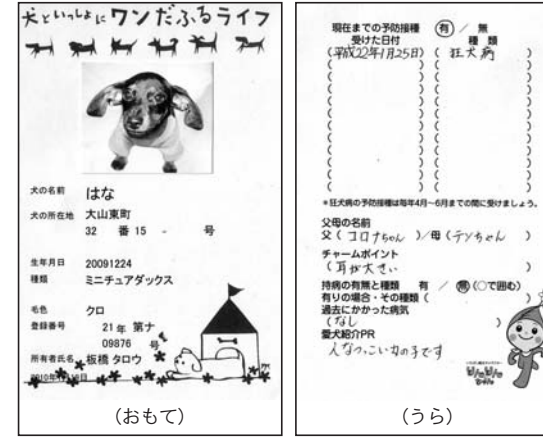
犬といっしょにワンだふるライフ

犬の名前 はな
犬の所在地 大山東町 32 番 15 - 号
生年月日 20091224
種類 ミニチュアダックス
毛色 クロ
登録番号 21 年 第ナ 09876 号
所有者氏名 板橋 タロウ
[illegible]

（おもて）

現在までの予防接種 有 / 無
受けた日付 種 類
（平成22年1月25日）（狂犬病）
（ ）（ ）
（ ）（ ）
（ ）（ ）
（ ）（ ）
（ ）（ ）
（ ）（ ）
（ ）（ ）
（ ）（ ）
（ ）（ ）
＊狂犬病の予防接種は毎年4月～6月までの間に受けましょう。
父母の名前
父（コロナちゃん）/母（デンちゃん）
チャームポイント
（耳が大きい）
持病の有無と種類 有 / 無（○で囲む）
有りの場合・その種類（ ）
過去にかかった病気
（なし）
愛犬紹介PR
人なつっこい女の子です
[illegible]

（うら）